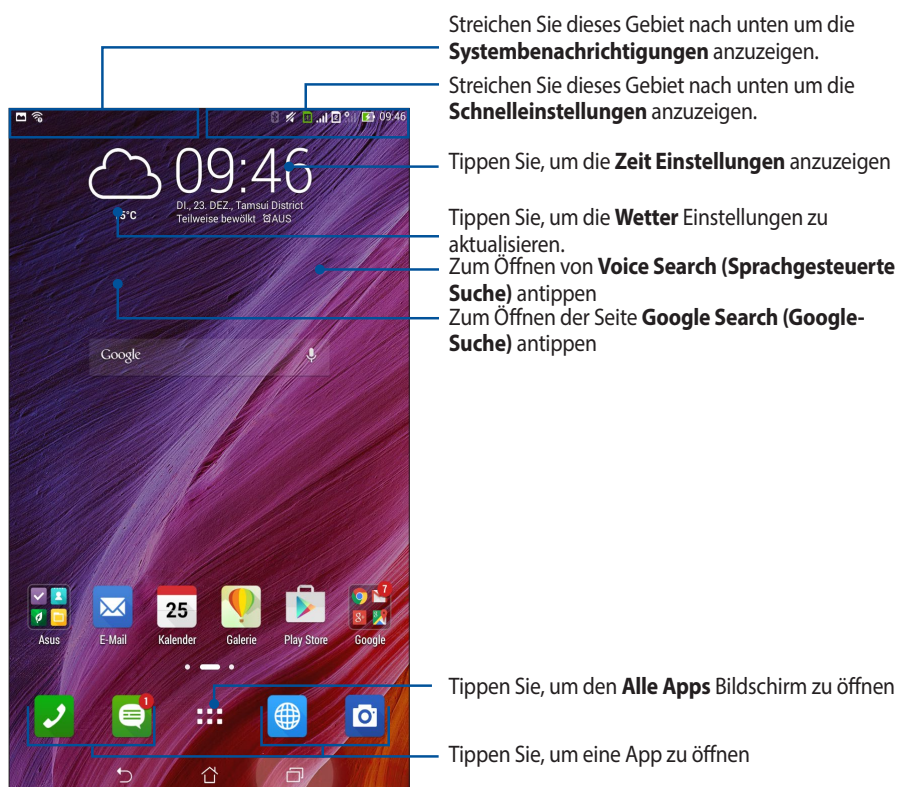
Streichen Sie dieses Gebiet nach unten um die **Systembenachrichtigungen** anzuzeigen.

Streichen Sie dieses Gebiet nach unten um die **Schnelleinstellungen** anzuzeigen.

09:46

09:46

DI., 23. DEZ., Tamsui District
Teilweise bewölkt AUS

°C

Tippen Sie, um die **Zeit Einstellungen** anzuzeigen

Tippen Sie, um die **Wetter** Einstellungen zu aktualisieren.

Zum Öffnen von **Voice Search (Sprachgesteuerte Suche)** antippen

Zum Öffnen der Seite **Google Search (Google-Suche)** antippen

Google

Asus
E-Mail
25
Kalender
Galerie
Play Store
7
Google

1

Tippen Sie, um den **Alle Apps** Bildschirm zu öffnen

Tippen Sie, um eine App zu öffnen